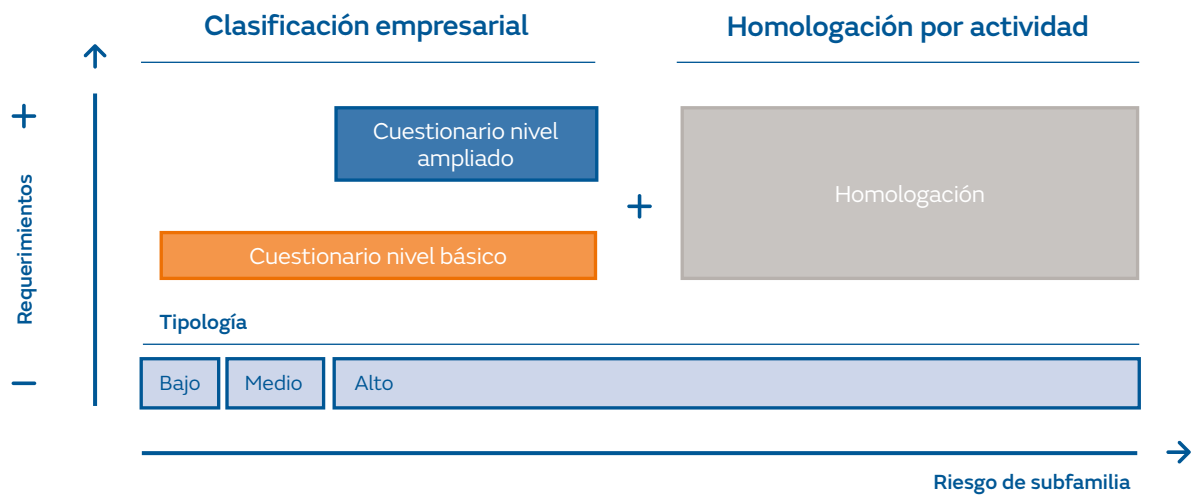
Clasificación empresarial

Homologación por actividad

Requerimientos

+

Cuestionario nivel ampliado

Cuestionario nivel básico

+

Homologación

Tipología

–

Bajo

Medio

Alto

Riesgo de subfamilia